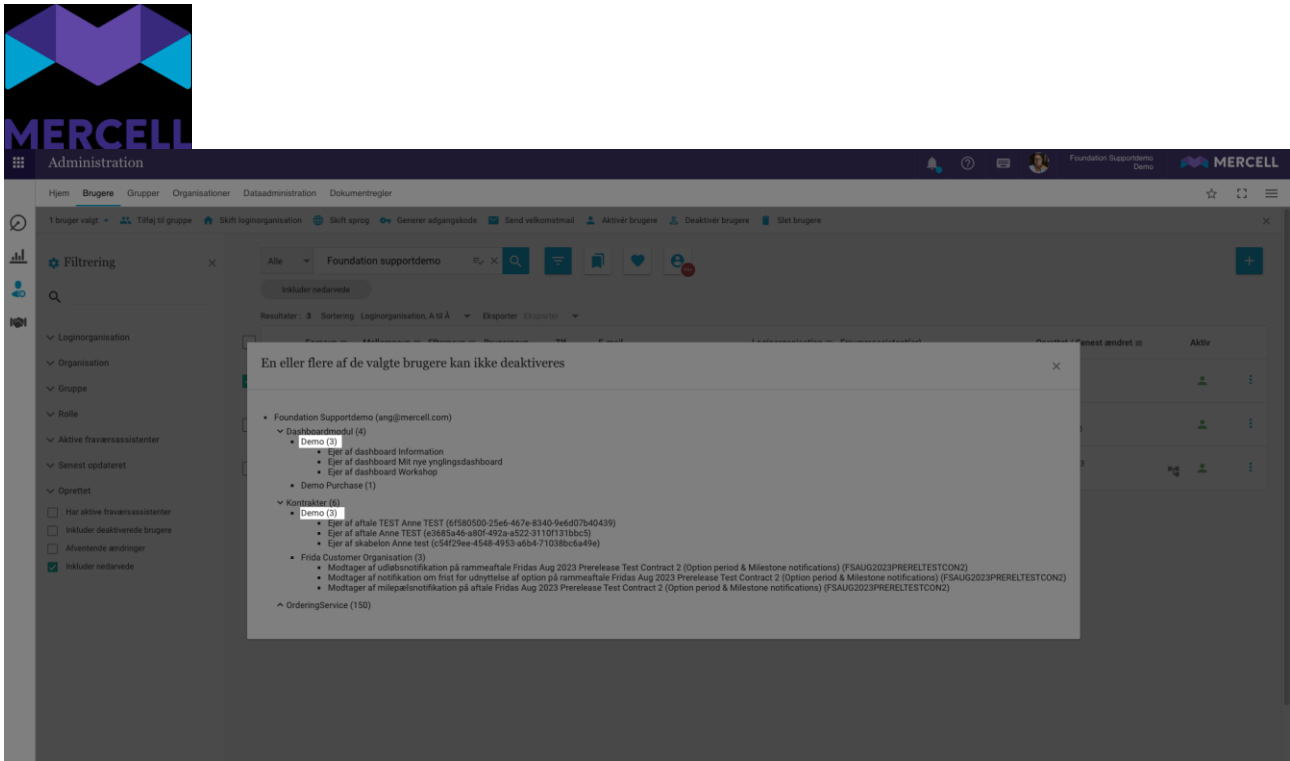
MERCELL

Administration

Foundation Supportdemo
Demo

MERCELL

Hjem Brugere Grupper Organisationer Dataadministration Dokumentregler

1 bruger valgt Tilføj til gruppe Skift loginorganisation Skift sprog Generer adgangskode Send velkomstmail Aktivér brugere Deaktivér brugere Slet brugere

Filtrering

Loginorganisation
Organisation
Gruppe
Rolle
Aktive fraværsassistenter
Senest opdateret
Oprettet
Har aktive fraværsassistenter
Inkluder deaktiverede brugere
Afventende ændringer
Inkluder nedarvede

Alle Foundation supportdemo

Inkluder nedarvede

Resultater : 3 Sortering Loginorganisation, A til Å Eksporter Eksporter

Aktiv

En eller flere af de valgte brugere kan ikke deaktiveres

• Foundation Supportdemo (ang@mercell.com)
Dashboardmodul (4)
• Demo (3)
• Ejer af dashboard Information
• Ejer af dashboard Mit nye ynglingsdashboard
• Ejer af dashboard Workshop
• Demo Purchase (1)
Kontrakter (6)
• Demo (3)
• Ejer af aftale TEST Anne TEST (6f580500-25e6-467e-8340-9e6d07b40439)
• Ejer af aftale Anne TEST (e3685a46-a80f-492a-a522-3110f131bbc5)
• Ejer af skabelon Anne test (c54f29ee-4548-4953-a6b4-71038bc6a49e)
• Frida Customer Organisation (3)
• Modtager af udløbsnotifikation på rammeaftale Fridas Aug 2023 Prerelease Test Contract 2 (Option period & Milestone notifications) (FSAUG2023PRERELTESTCON2)
• Modtager af notifikation om frist for udnyttelse af option på rammeaftale Fridas Aug 2023 Prerelease Test Contract 2 (Option period & Milestone notifications) (FSAUG2023PRERELTESTCON2)
• Modtager af milepælsnotifikation på aftale Fridas Aug 2023 Prerelease Test Contract 2 (Option period & Milestone notifications) (FSAUG2023PRERELTESTCON2)
OrderingService (150)